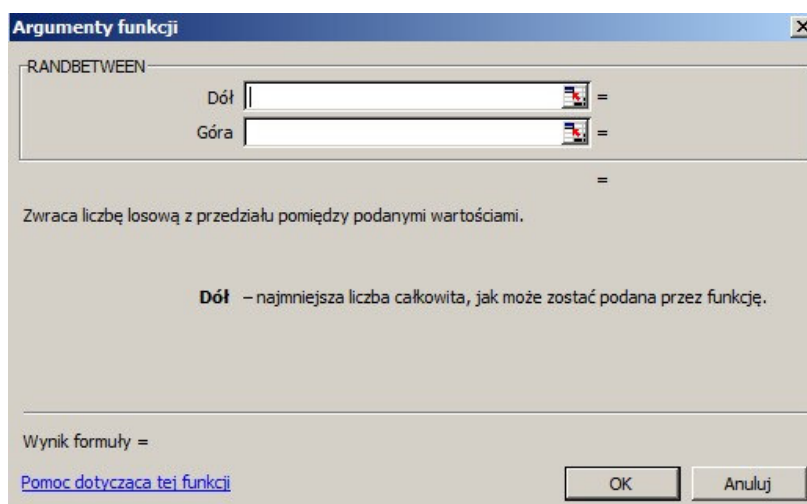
Argumenty funkcji

X

RANDBETWEEN

Dół =

Góra =

=

Zwraca liczbę losową z przedziału pomiędzy podanymi wartościami.

Dół – najmniejsza liczba całkowita, jak może zostać podana przez funkcję.

Wynik formuły =

Pomoc dotycząca tej funkcji

OK

Anuluj